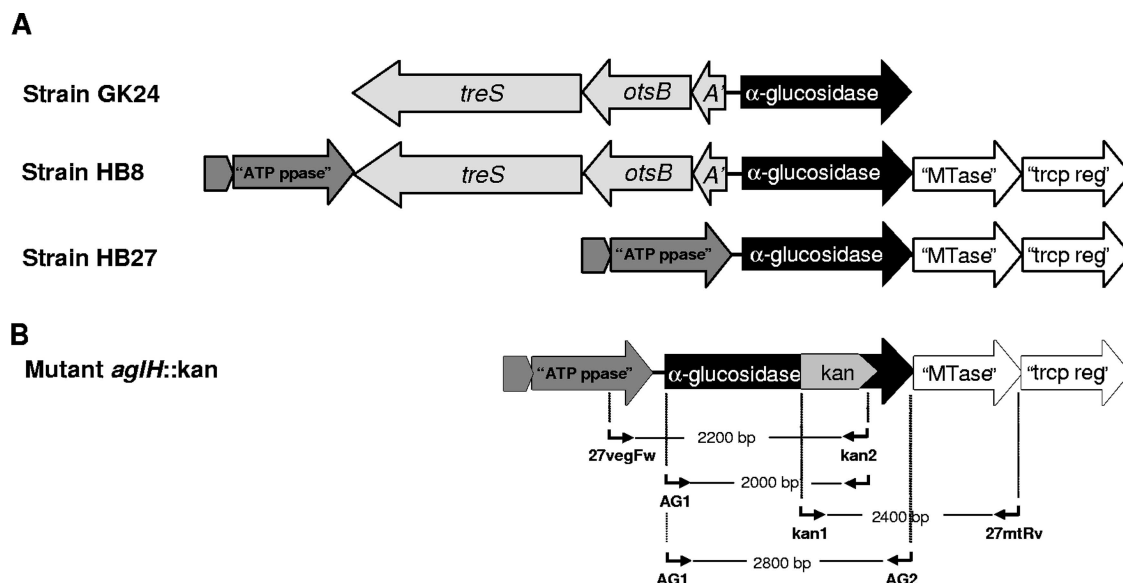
A

Strain GK24

treS

otsB

A'

α-glucosidase

Strain HB8

"ATP ppase"

treS

otsB

A'

α-glucosidase

"MTase"

"trcp reg"

Strain HB27

"ATP ppase"

α-glucosidase

"MTase"

"trcp reg"

B

Mutant aglH::kan

"ATP ppase"

α-glucosidase

kan

"MTase"

"trcp reg"

27vegFw

2200 bp

kan2

AG1

2000 bp

kan1

2400 bp

27mtRv

AG1

2800 bp

AG2